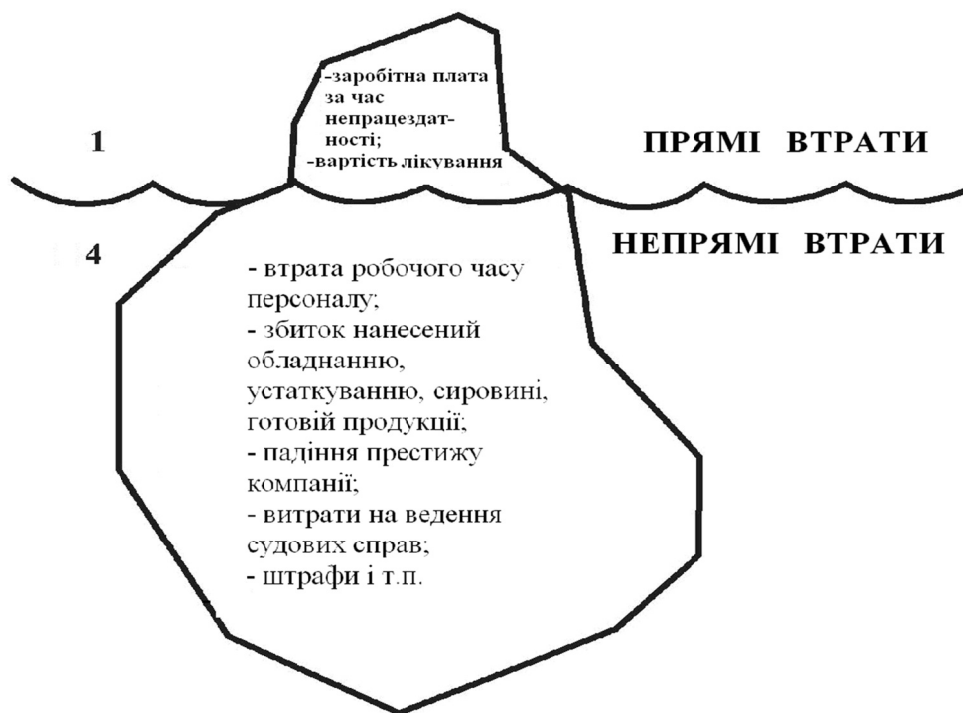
-заробітна плата за час непрацездатності;
-вартість лікування

1

ПРЯМІ ВТРАТИ

4

НЕПРЯМІ ВТРАТИ

- втрата робочого часу персоналу;
- збиток нанесений обладнанню, устаткуванню, сировині, готовій продукції;
- падіння престижу компанії;
- витрати на ведення судових справ;
- штрафи і т.п.